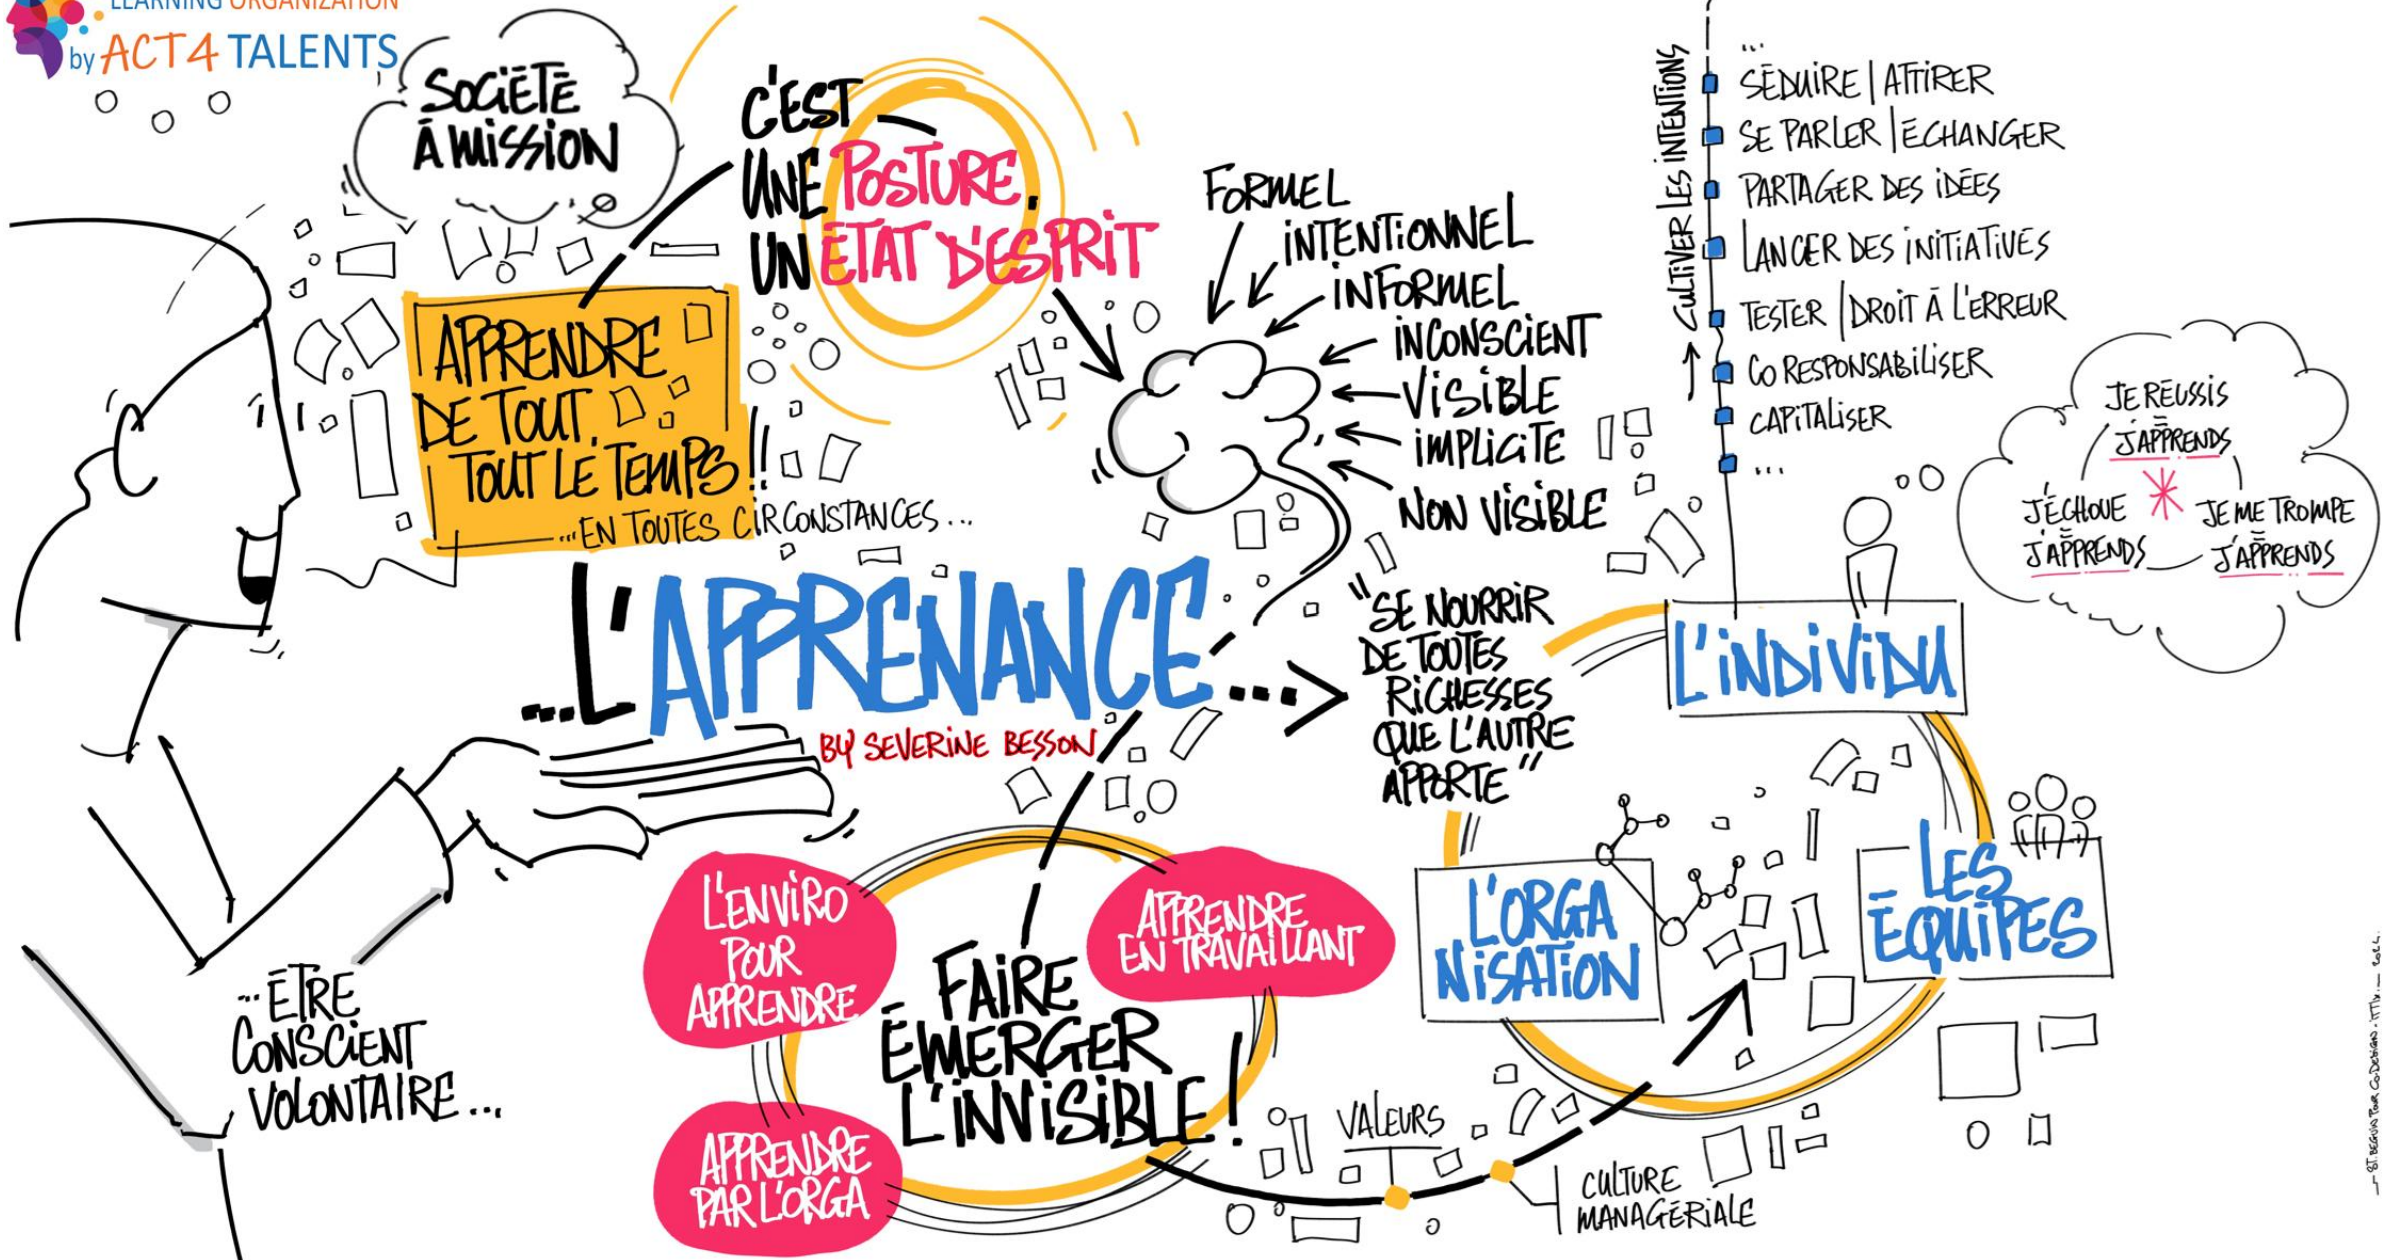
LEARNING ORGANIZATION
by ACT4 TALENTS

SOCIÉTÉ À MISSION

C'EST UNE POSTURE, UN ÉTAT D'ESPRIT

APPRENDRE DE TOUT, TOUT LE TEMPS !!
...EN TOUTES CIRCONSTANCES...

FORMEL
INTENTIONNEL
INFORMEL
INCONSCIENT
VISIBLE
IMPLICITE
NON VISIBLE

CULTIVER LES INTENTIONS
...
SÉDUIRE | ATTIRER
SE PARLER | ÉCHANGER
PARTAGER DES IDÉES
LANCER DES INITIATIVES
TESTER | DROIT À L'ERREUR
CO RESPONSABILISER
CAPITALISER
...

JE RÉUSSIS = J'APPRENDS
J'ÉCHOUE = J'APPRENDS
JE ME TROMPE = J'APPRENDS

...L'APPRENANCE...
BY SEVERINE BESSON

"SE NOURRIR DE TOUTES RICHESSES QUE L'AUTRE APPORTE"

L'INDIVIDU

L'ORGANISATION

LES ÉQUIPES

...ÊTRE CONSCIENT VOLONTAIRE...

L'ENVIRO POUR APPRENDRE

APPRENDRE EN TRAVAILLANT

FAIRE ÉMERGER L'INVISIBLE !

APPRENDRE PAR L'ORGA

VALEURS

CULTURE MANAGÉRIALE

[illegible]